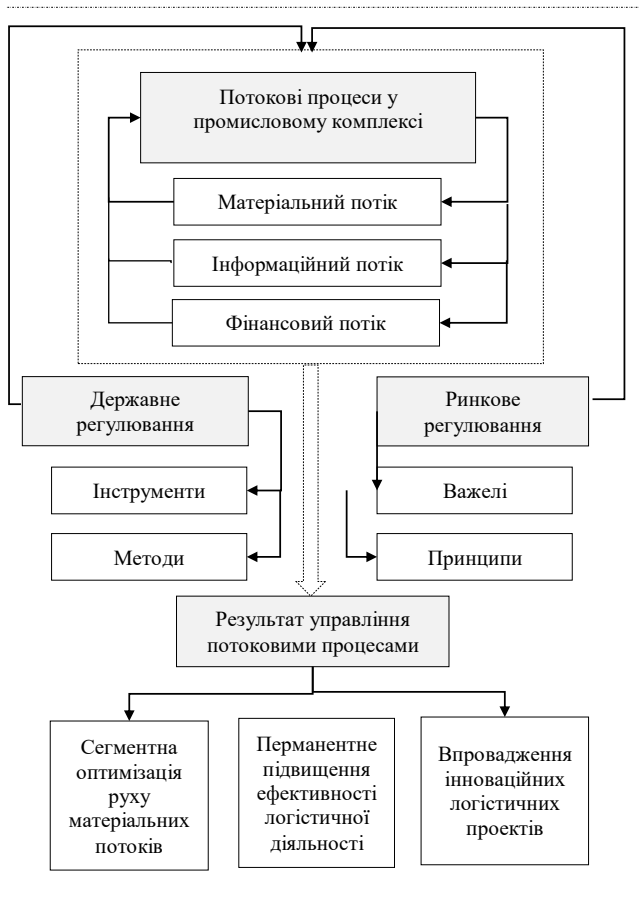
Потокові процеси у промисловому комплексі

Матеріальний потік

Інформаційний потік

Фінансовий потік

Державне регулювання

Ринкове регулювання

Інструменти

Методи

Важелі

Принципи

Результат управління потоковими процесами

Сегментна оптимізація руху матеріальних потоків

Перманентне підвищення ефективності логістичної діяльності

Впровадження інноваційних логістичних проектів